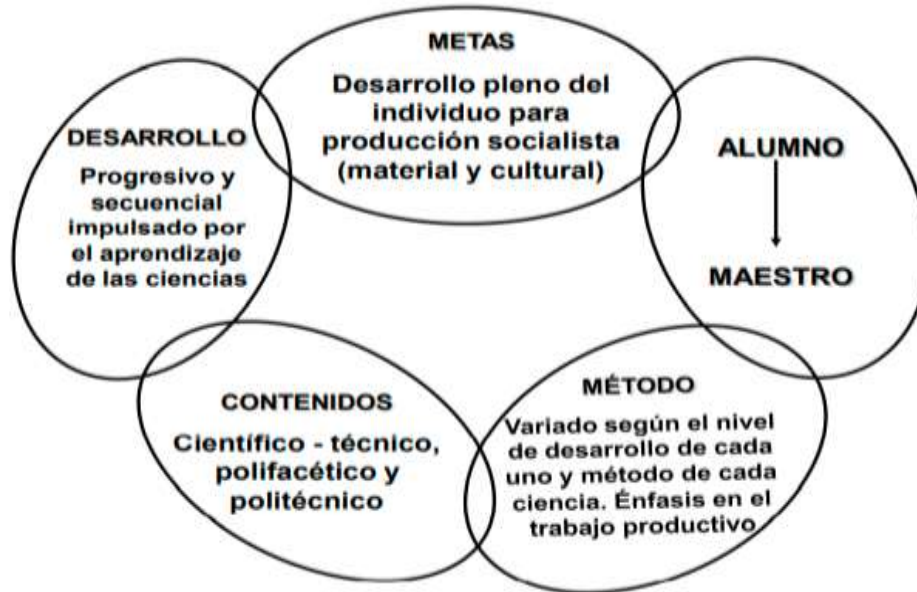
METAS

Desarrollo pleno del individuo para producción socialista (material y cultural)

DESARROLLO

Progresivo y secuencial impulsado por el aprendizaje de las ciencias

ALUMNO

MAESTRO

CONTENIDOS

Científico - técnico, polifacético y politécnico

MÉTODO

Variado según el nivel de desarrollo de cada uno y método de cada ciencia. Énfasis en el trabajo productivo